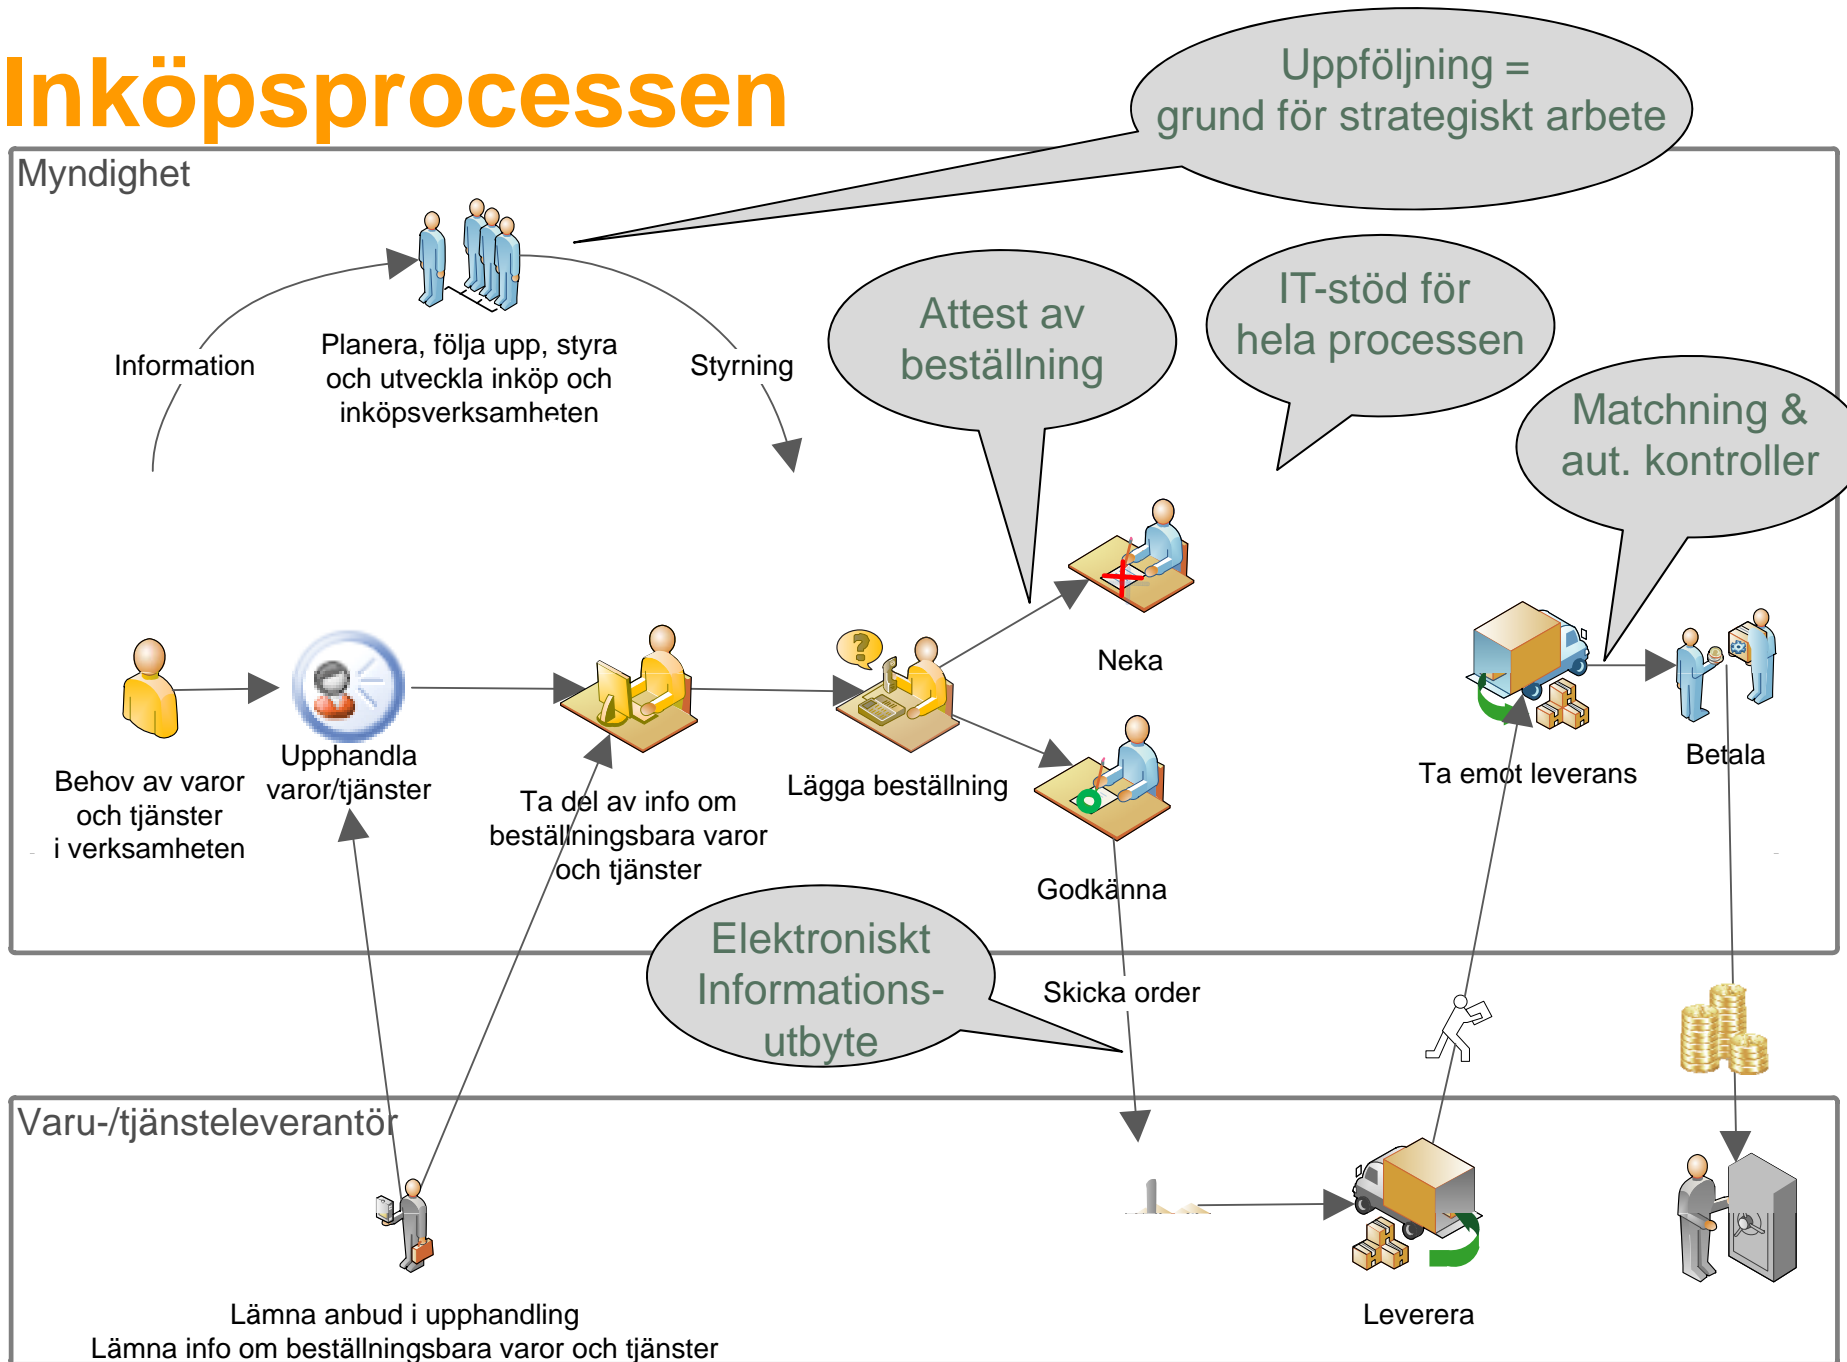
Inköpsprocessen

Uppföljning = grund för strategiskt arbete

Myndighet

Information

Planera, följa upp, styra och utveckla inköp och inköpsverksamheten

Styrning

Attest av beställning

IT-stöd för hela processen

Matchning & aut. kontroller

Neka

Behov av varor och tjänster i verksamheten

Upphandla varor/tjänster

Ta del av info om beställningsbara varor och tjänster

Lägga beställning

Godkänna

Ta emot leverans

Betala

Elektroniskt Informations-utbyte

Skicka order

Varu-/tjänsteleverantör

Lämna anbud i upphandling
Lämna info om beställningsbara varor och tjänster

Leverera